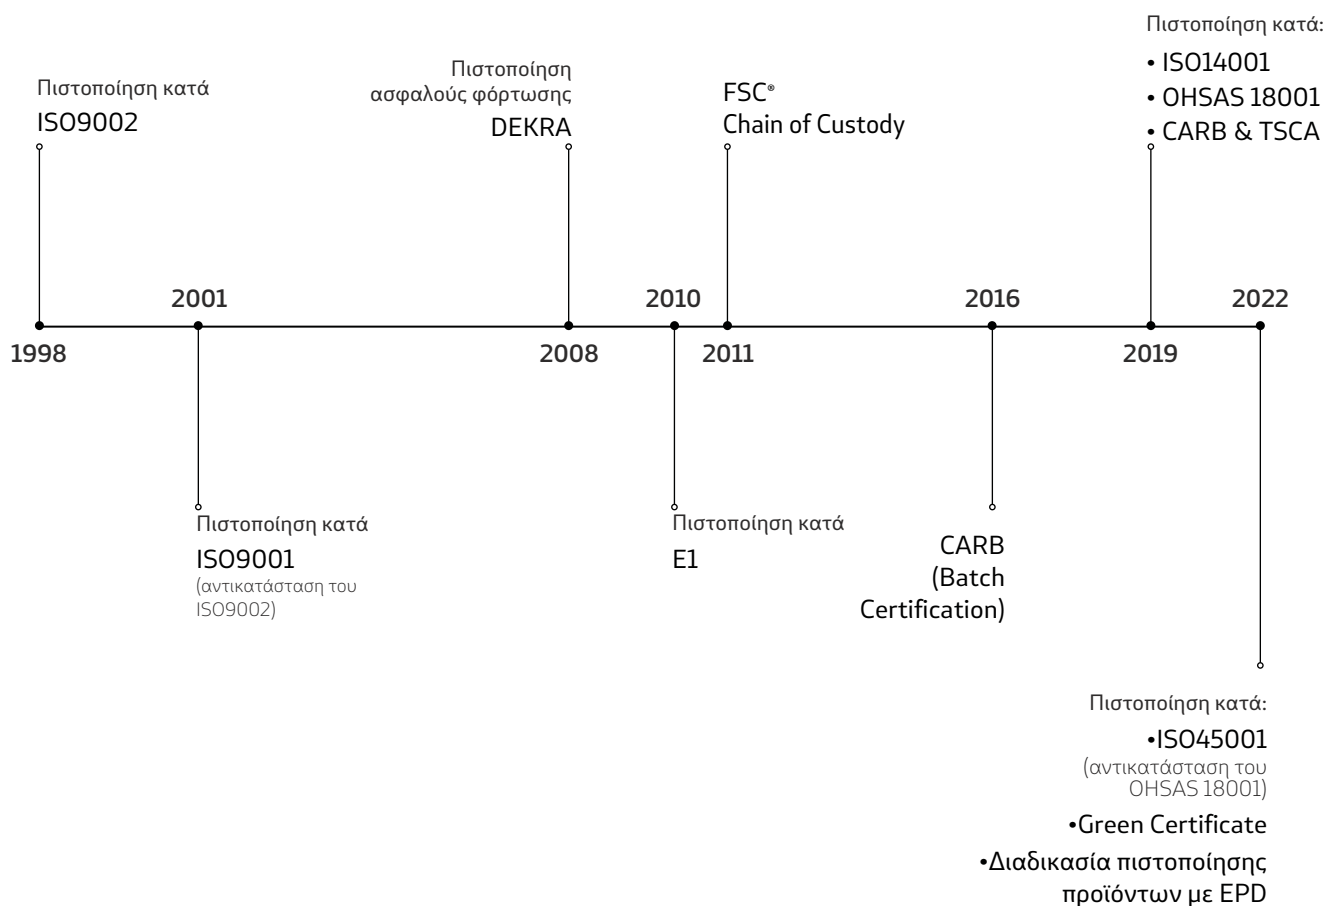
Πιστοποίηση κατά
ISO9002

Πιστοποίηση ασφαλούς φόρτωσης
DEKRA

FSC®
Chain of Custody

Πιστοποίηση κατά:
• ISO14001
• OHSAS 18001
• CARB & TSCA

1998
2001
2008
2010
2011
2016
2019
2022

Πιστοποίηση κατά
ISO9001
(αντικατάσταση του ISO9002)

Πιστοποίηση κατά
E1

CARB
(Batch Certification)

Πιστοποίηση κατά:
•ISO45001
(αντικατάσταση του OHSAS 18001)
•Green Certificate
•Διαδικασία πιστοποίησης προϊόντων με EPD